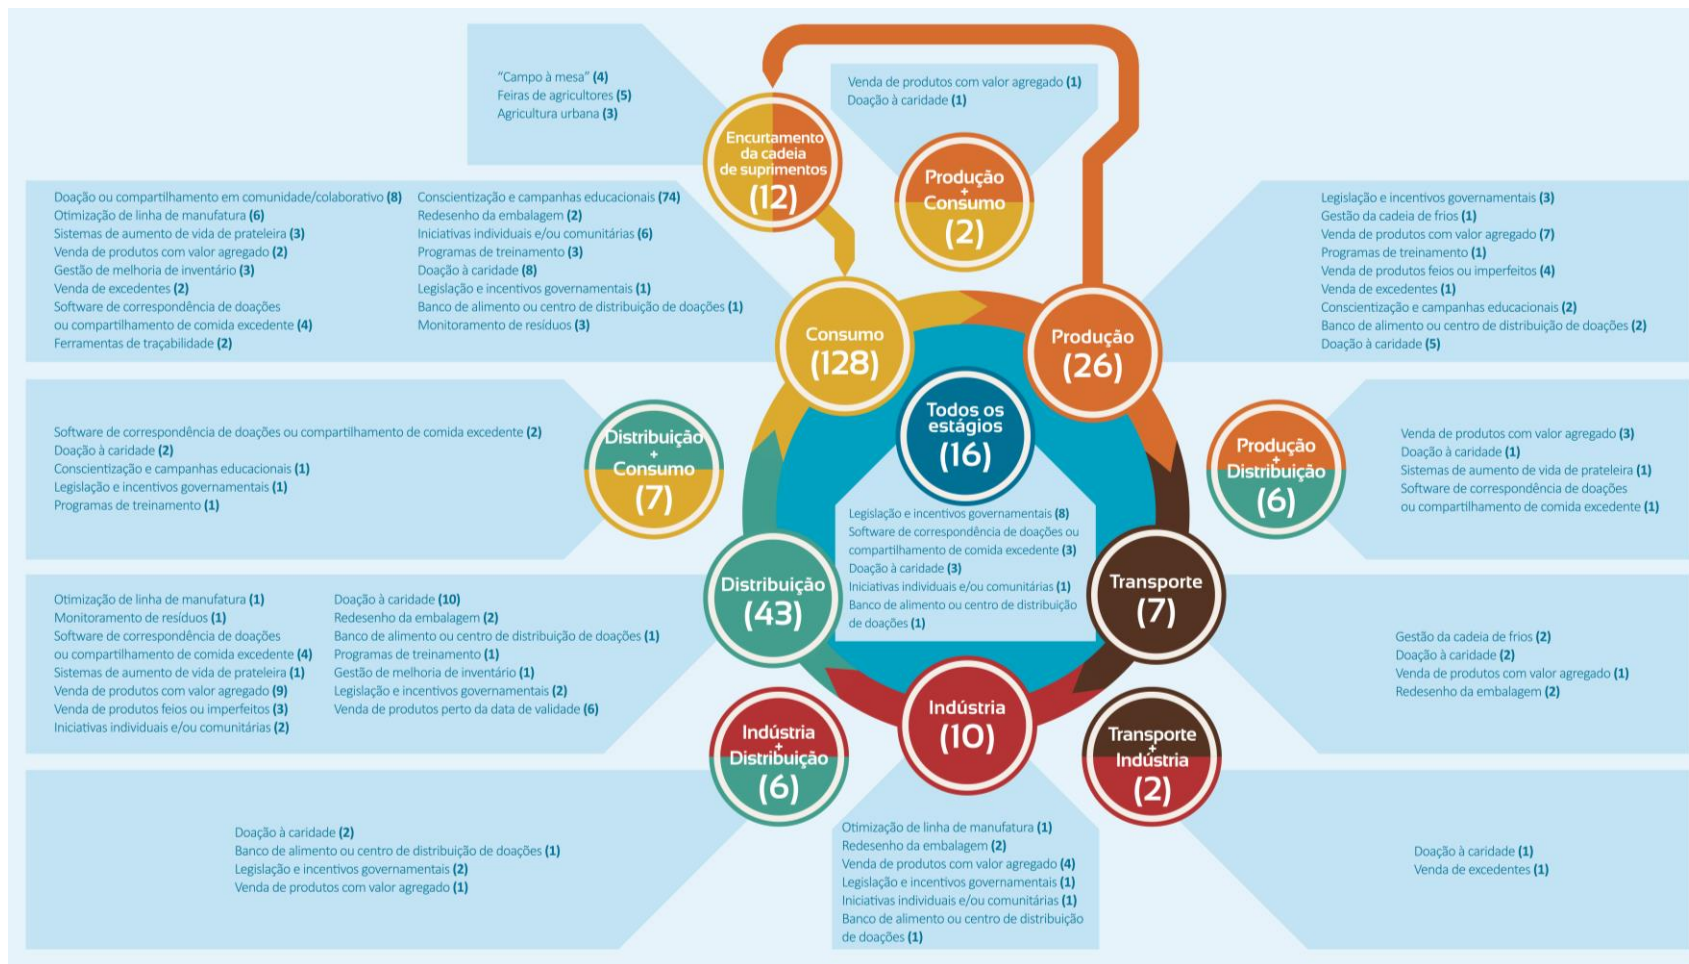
"Campo à mesa" **(4)**
Feiras de agricultores **(5)**
Agricultura urbana **(3)**

Encurtamento da cadeia de suprimentos (12)

Venda de produtos com valor agregado **(1)**
Doação à caridade **(1)**

Produção + Consumo (2)

Doação ou compartilhamento em comunidade/colaborativo **(8)**
Otimização de linha de manufatura **(6)**
Sistemas de aumento de vida de prateleira **(3)**
Venda de produtos com valor agregado **(2)**
Gestão de melhoria de inventário **(3)**
Venda de excedentes **(2)**
Software de correspondência de doações ou compartilhamento de comida excedente **(4)**
Ferramentas de traçabilidade **(2)**

Conscientização e campanhas educacionais **(74)**
Redesenho da embalagem **(2)**
Iniciativas individuais e/ou comunitárias **(6)**
Programas de treinamento **(3)**
Doação à caridade **(8)**
Legislação e incentivos governamentais **(1)**
Banco de alimento ou centro de distribuição de doações **(1)**
Monitoramento de resíduos **(3)**

Consumo (128)

Produção (26)

Legislação e incentivos governamentais **(3)**
Gestão da cadeia de frios **(1)**
Venda de produtos com valor agregado **(7)**
Programas de treinamento **(1)**
Venda de produtos feios ou imperfeitos **(4)**
Venda de excedentes **(1)**
Conscientização e campanhas educacionais **(2)**
Banco de alimento ou centro de distribuição de doações **(2)**
Doação à caridade **(5)**

Software de correspondência de doações ou compartilhamento de comida excedente **(2)**
Doação à caridade **(2)**
Conscientização e campanhas educacionais **(1)**
Legislação e incentivos governamentais **(1)**
Programas de treinamento **(1)**

Distribuição + Consumo (7)

Todos os estágios (16)

Produção + Distribuição (6)

Venda de produtos com valor agregado **(3)**
Doação à caridade **(1)**
Sistemas de aumento de vida de prateleira **(1)**
Software de correspondência de doações ou compartilhamento de comida excedente **(1)**

Legislação e incentivos governamentais **(8)**
Software de correspondência de doações ou compartilhamento de comida excedente **(3)**
Doação à caridade **(3)**
Iniciativas individuais e/ou comunitárias **(1)**
Banco de alimento ou centro de distribuição de doações **(1)**

Otimização de linha de manufatura **(1)**
Monitoramento de resíduos **(1)**
Software de correspondência de doações ou compartilhamento de comida excedente **(4)**
Sistemas de aumento de vida de prateleira **(1)**
Venda de produtos com valor agregado **(9)**
Venda de produtos feios ou imperfeitos **(3)**
Iniciativas individuais e/ou comunitárias **(2)**

Doação à caridade **(10)**
Redesenho da embalagem **(2)**
Banco de alimento ou centro de distribuição de doações **(1)**
Programas de treinamento **(1)**
Gestão de melhoria de inventário **(1)**
Legislação e incentivos governamentais **(2)**
Venda de produtos perto da data de validade **(6)**

Distribuição (43)

Transporte (7)

Gestão da cadeia de frios **(2)**
Doação à caridade **(2)**
Venda de produtos com valor agregado **(1)**
Redesenho da embalagem **(2)**

Indústria (10)

Indústria + Distribuição (6)

Transporte + Indústria (2)

Doação à caridade **(2)**
Banco de alimento ou centro de distribuição de doações **(1)**
Legislação e incentivos governamentais **(2)**
Venda de produtos com valor agregado **(1)**

Otimização de linha de manufatura **(1)**
Redesenho da embalagem **(2)**
Venda de produtos com valor agregado **(4)**
Legislação e incentivos governamentais **(1)**
Iniciativas individuais e/ou comunitárias **(1)**
Banco de alimento ou centro de distribuição de doações **(1)**

Doação à caridade **(1)**
Venda de excedentes **(1)**